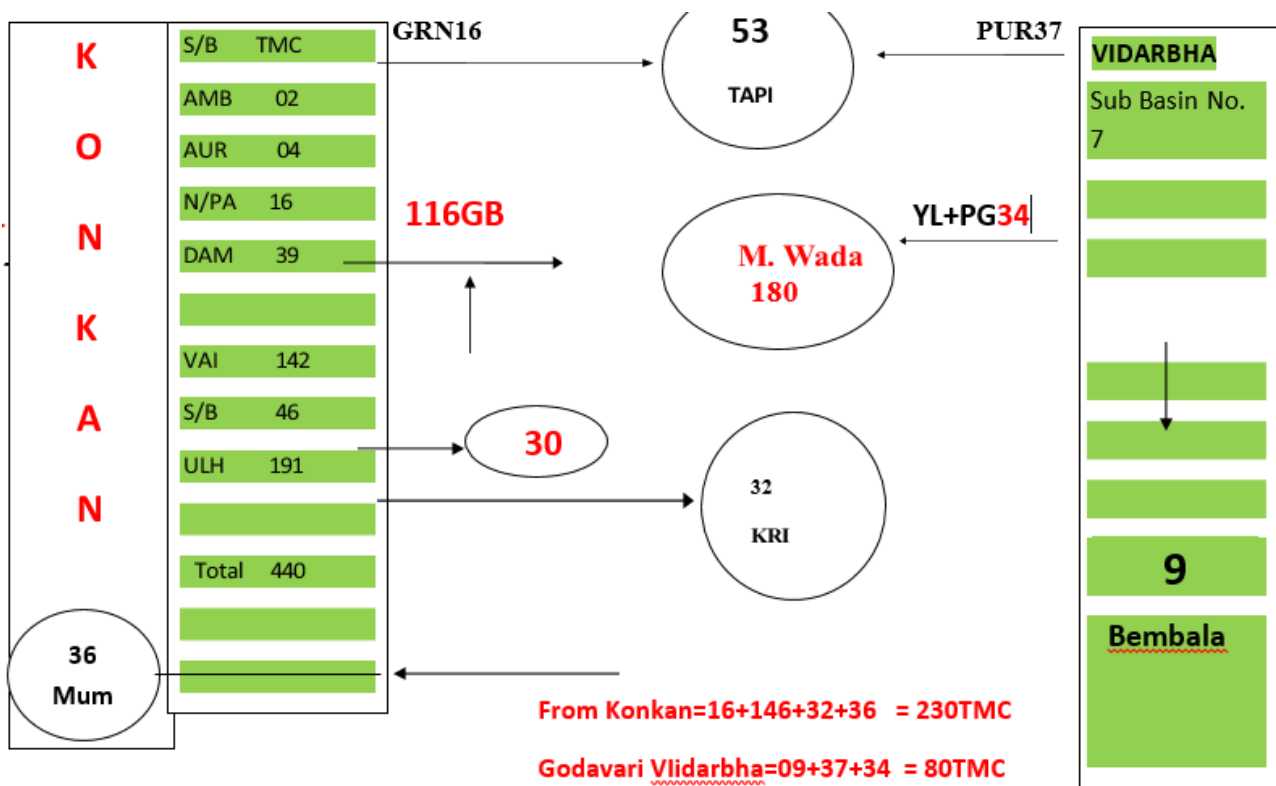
K
O
N
K
A
N

| S/B | TMC |
|---|---|
| AMB | 02 |
| AUR | 04 |
| N/PA | 16 |
| DAM | 39 |
| | |
| VAI | 142 |
| S/B | 46 |
| ULH | 191 |
| | |
| Total | 440 |

36
Mum

GRN16

53
TAPI

PUR37

116GB

YL+PG34

M. Wada
180

30

32
KRI

VIDARBHA
Sub Basin No. 7

9

Bembala

From Konkan=16+146+32+36 = 230TMC

Godavari Vlidarbha=09+37+34 = 80TMC